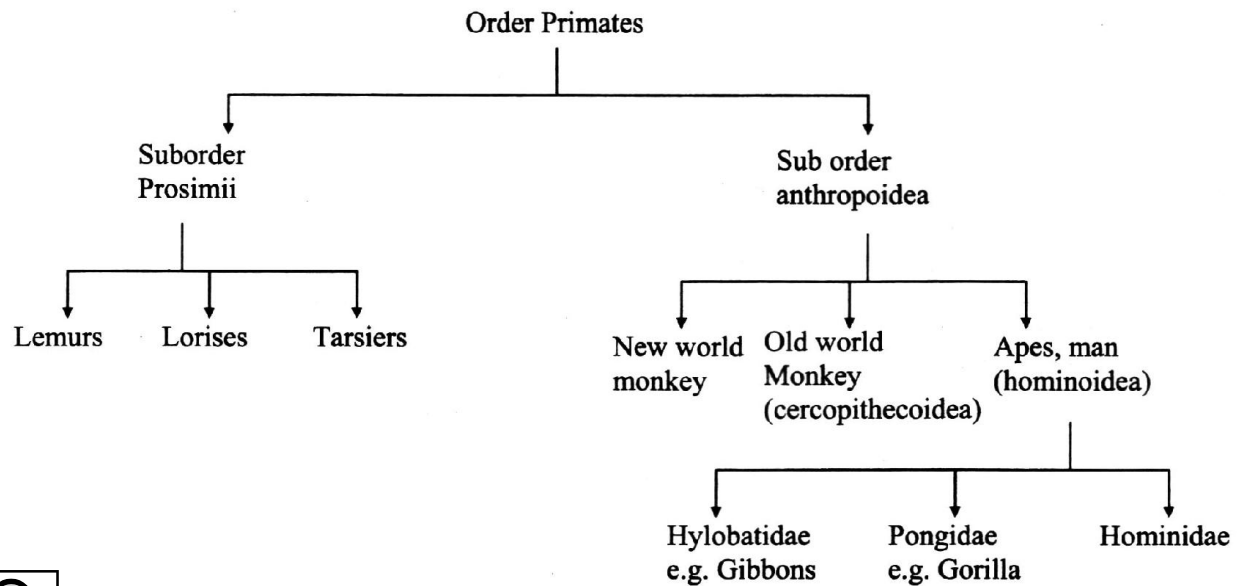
Order Primates

Suborder Prosimii

Sub order anthropoidea

Lemurs

Lorises

Tarsiers

New world monkey

Old world Monkey (cercopithecoidea)

Apes, man (hominoidea)

Hylobatidae e.g. Gibbons

Pongidae e.g. Gorilla

Hominidae